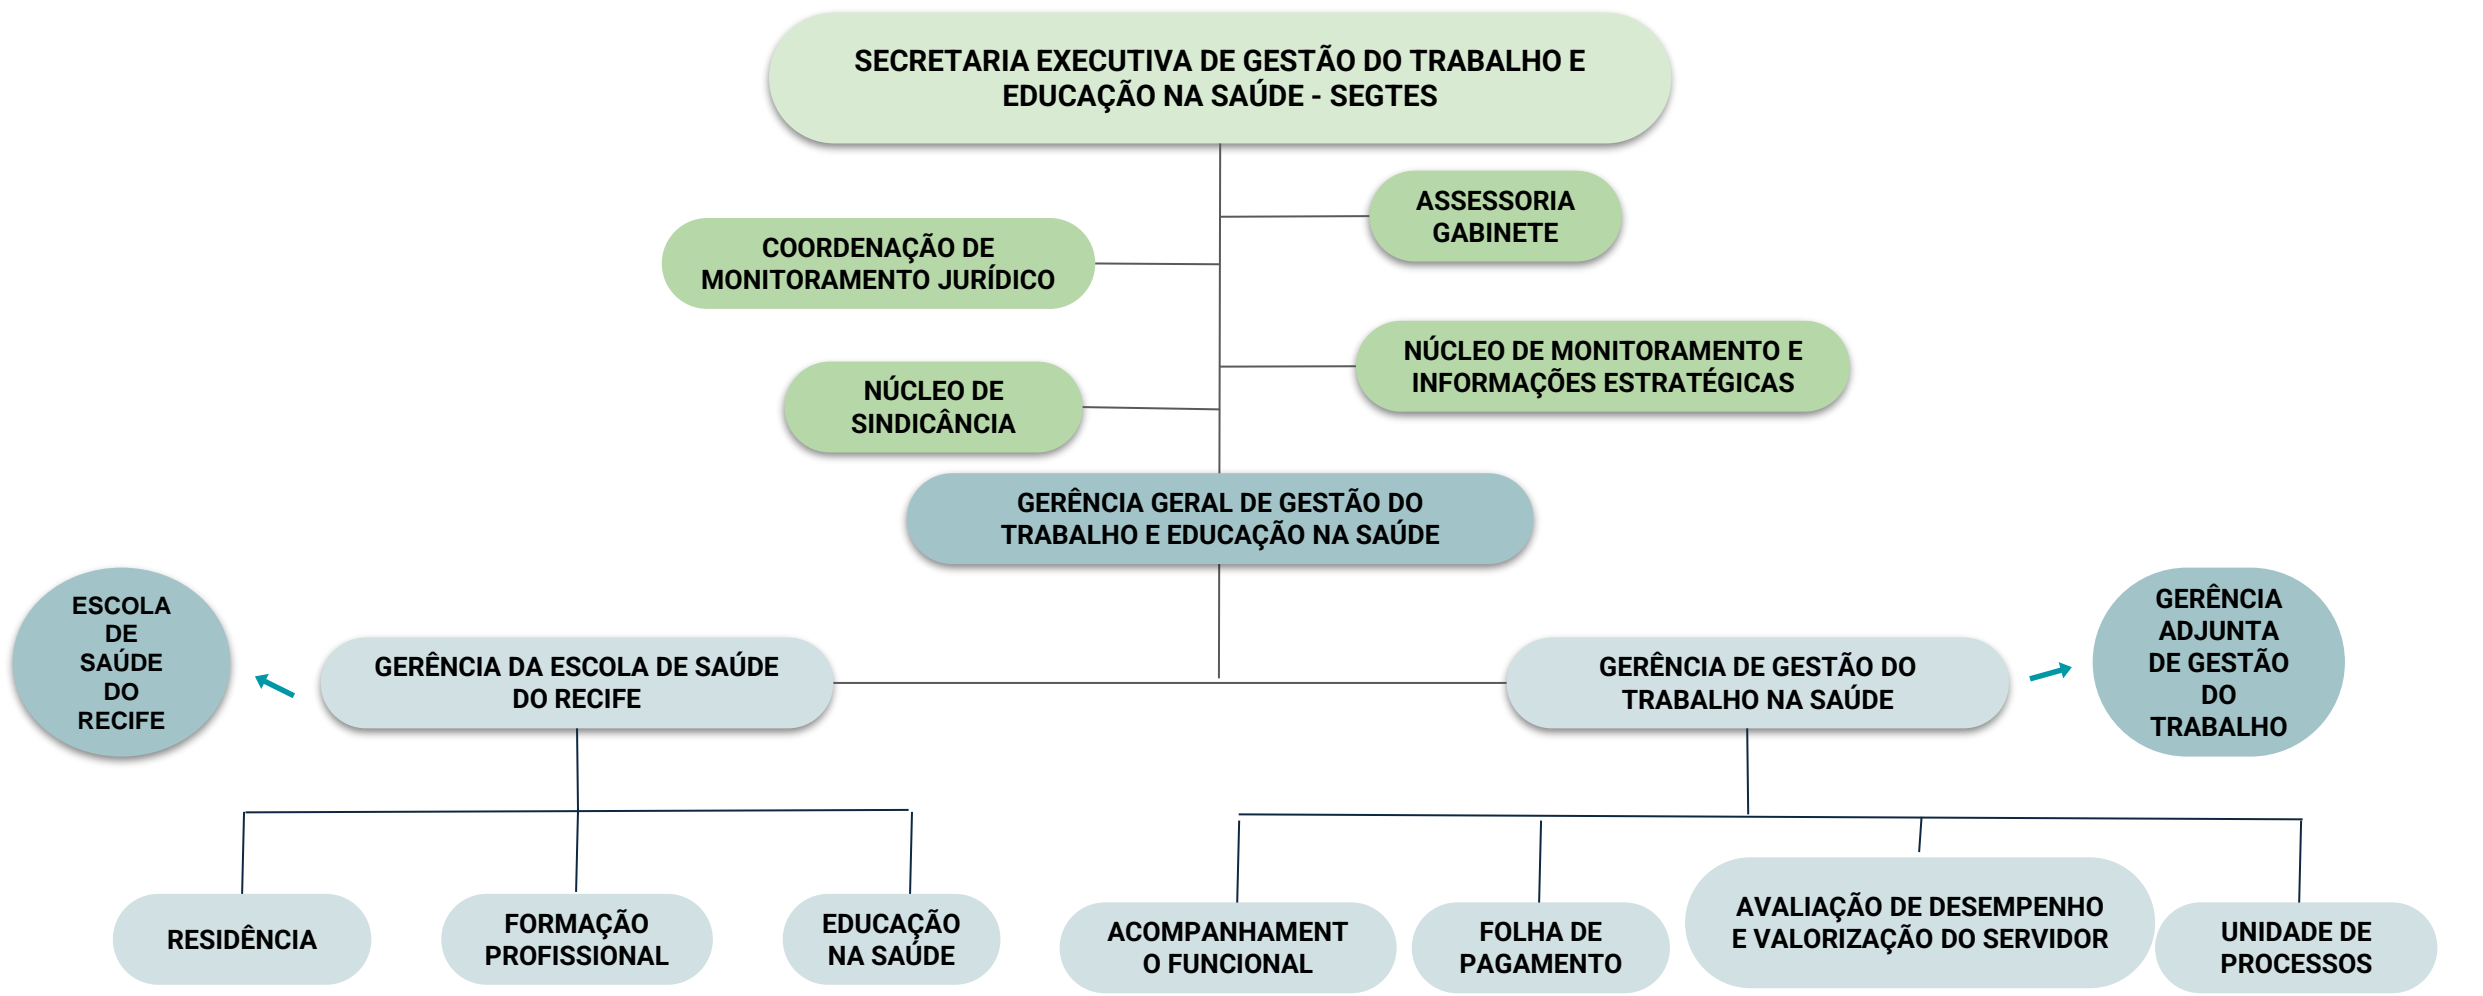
SECRETARIA EXECUTIVA DE GESTÃO DO TRABALHO E EDUCAÇÃO NA SAÚDE - SEGTES

ASSESSORIA GABINETE

COORDENAÇÃO DE MONITORAMENTO JURÍDICO

NÚCLEO DE MONITORAMENTO E INFORMAÇÕES ESTRATÉGICAS

NÚCLEO DE SINDICÂNCIA

GERÊNCIA GERAL DE GESTÃO DO TRABALHO E EDUCAÇÃO NA SAÚDE

ESCOLA DE SAÚDE DO RECIFE

GERÊNCIA DA ESCOLA DE SAÚDE DO RECIFE

GERÊNCIA DE GESTÃO DO TRABALHO NA SAÚDE

GERÊNCIA ADJUNTA DE GESTÃO DO TRABALHO

RESIDÊNCIA

FORMAÇÃO PROFISSIONAL

EDUCAÇÃO NA SAÚDE

ACOMPANHAMENT O FUNCIONAL

FOLHA DE PAGAMENTO

AVALIAÇÃO DE DESEMPENHO E VALORIZAÇÃO DO SERVIDOR

UNIDADE DE PROCESSOS